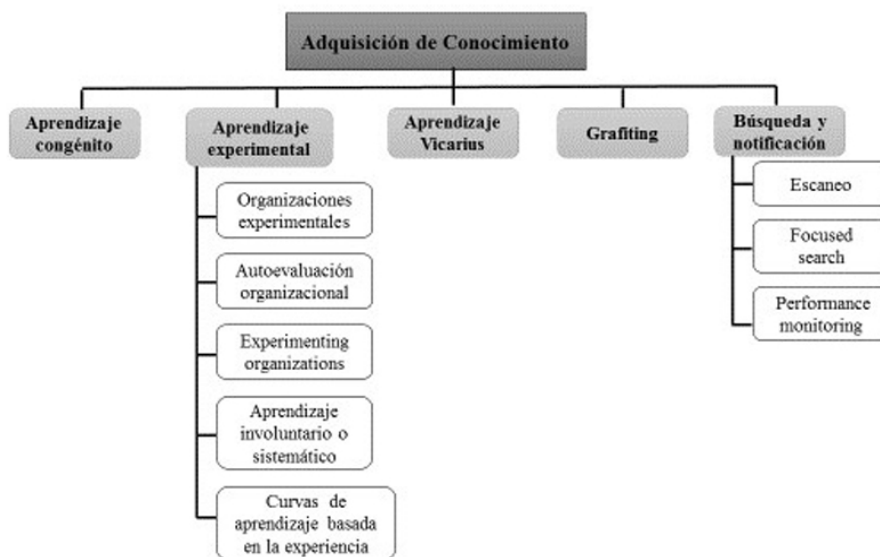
Adquisición de Conocimiento

Aprendizaje congénito

Aprendizaje experimental

Organizaciones experimentales

Autoevaluación organizacional

Experimenting organizations

Aprendizaje involuntario o sistemático

Curvas de aprendizaje basada en la experiencia

Aprendizaje Vicarius

Grafiting

Búsqueda y notificación

Escaneo

Focused search

Performance monitoring